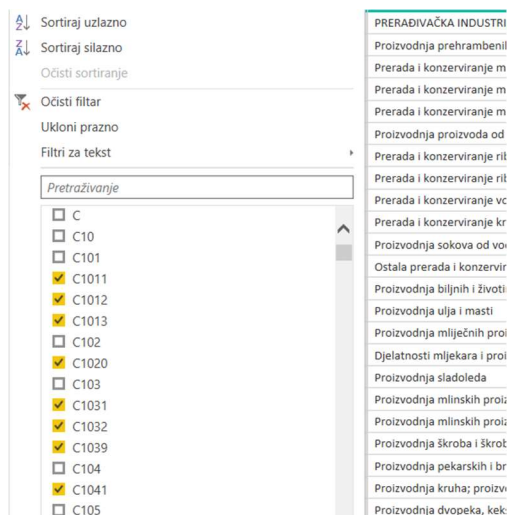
Sortiraj uzlazno
Sortiraj silazno
Očisti sortiranje
Očisti filtar
Ukloni prazno
Filtri za tekst

Pretraživanje

C
C10
C101
C1011
C1012
C1013
C102
C1020
C103
C1031
C1032
C1039
C104
C1041
C105

PRERAĐIVAČKA INDUSTRI
Proizvodnja prehrambenil
Prerada i konzerviranje m
Prerada i konzerviranje m
Prerada i konzerviranje m
Proizvodnja proizvoda od
Prerada i konzerviranje ri
Prerada i konzerviranje ri
Prerada i konzerviranje vo
Prerada i konzerviranje kr
Proizvodnja sokova od vo
Ostala prerada i konzervir
Proizvodnja biljnih i životi
Proizvodnja ulja i masti
Proizvodnja mliječnih proi
Djelatnosti mljekara i proi
Proizvodnja sladoleda
Proizvodnja mlinskih proiz
Proizvodnja mlinskih proiz
Proizvodnja škroba i škrob
Proizvodnja pekarskih i br
Proizvodnja kruha; proizvo
Proizvodnja dvopeka, kek